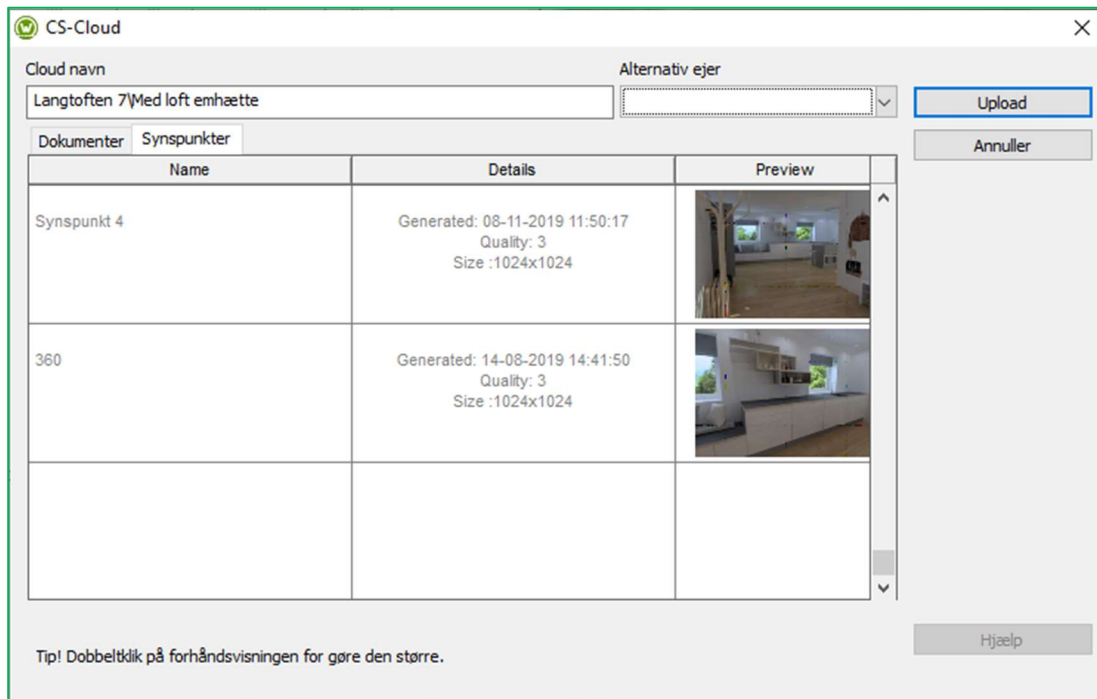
CS-Cloud

Cloud navn
Langtoften 7\Med loft emhætte

Alternativ ejer

Upload
Annuller

Dokumenter | Synspunkter

| Name | Details | Preview |
|---|---|---|
| Synspunkt 4 | Generated: 08-11-2019 11:50:17 Quality: 3 Size :1024x1024 | |
| 360 | Generated: 14-08-2019 14:41:50 Quality: 3 Size :1024x1024 | |
| | | |

Hjælp

Tip! Dobbeltklik på forhåndsvisningen for gøre den større.